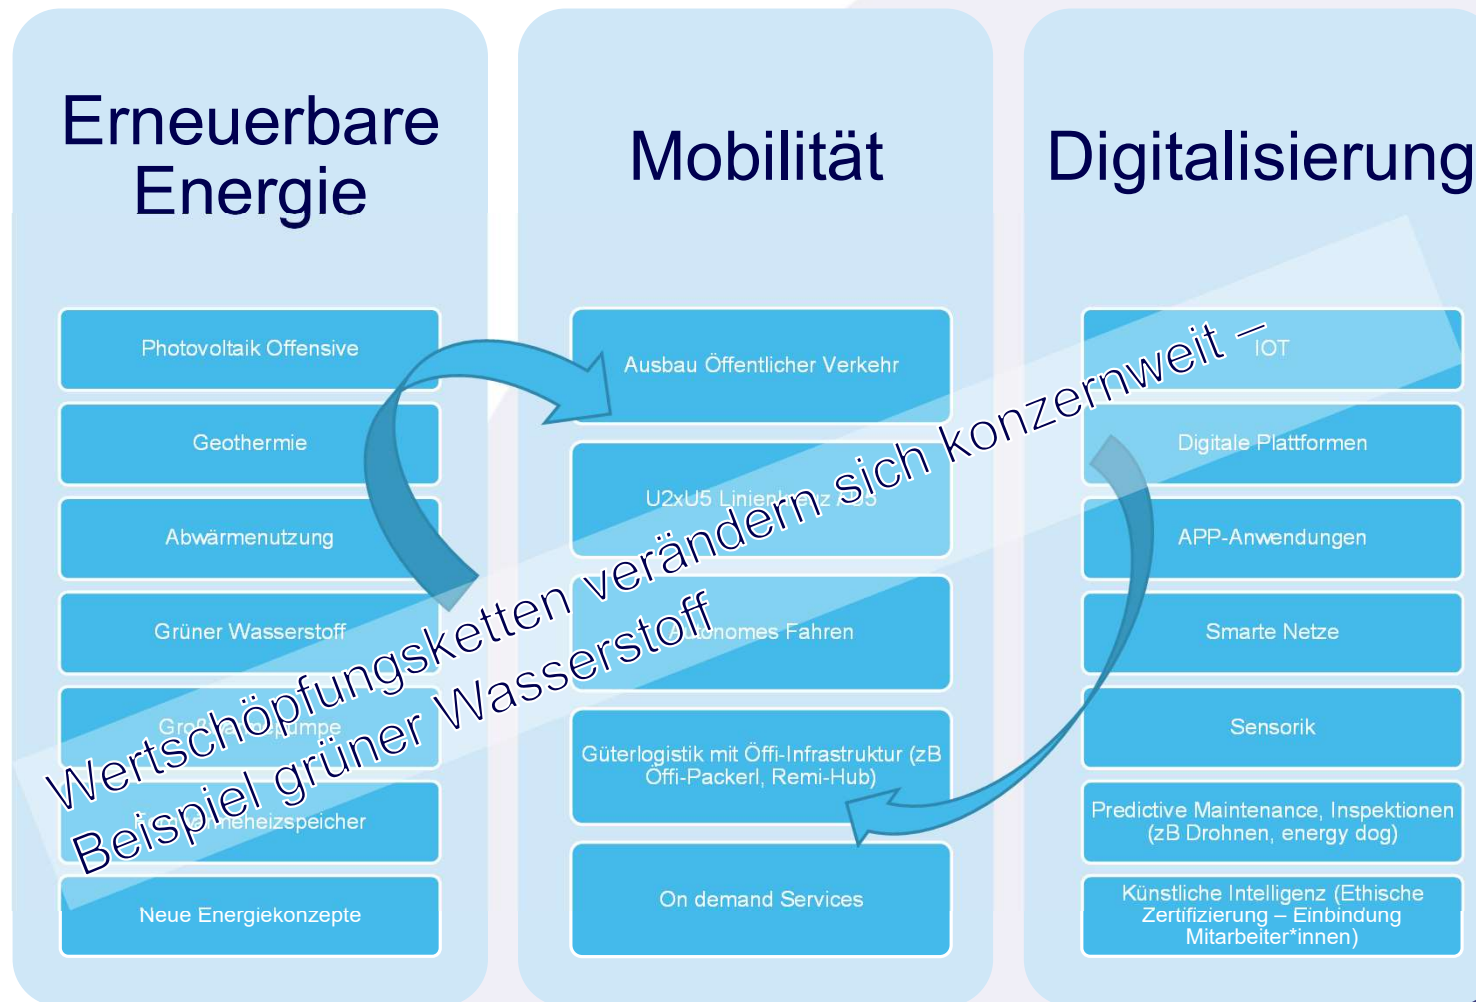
Erneuerbare Energie

Photovoltaik Offensive

Geothermie

Abwärmenutzung

Grüner Wasserstoff

Groß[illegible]pumpe

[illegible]meheizspeicher

Neue Energiekonzepte

Mobilität

Ausbau Öffentlicher Verkehr

U2xU5 Linien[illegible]

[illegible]nomes Fahren

Güterlogistik mit Öffi-Infrastruktur (zB Öffi-Packerl, Remi-Hub)

On demand Services

Digitalisierung

IOT

Digitale Plattformen

APP-Anwendungen

Smarte Netze

Sensorik

Predictive Maintenance, Inspektionen (zB Drohnen, energy dog)

Künstliche Intelligenz (Ethische Zertifizierung – Einbindung Mitarbeiter*innen)

Wertschöpfungsketten verändern sich konzernweit – Beispiel grüner Wasserstoff